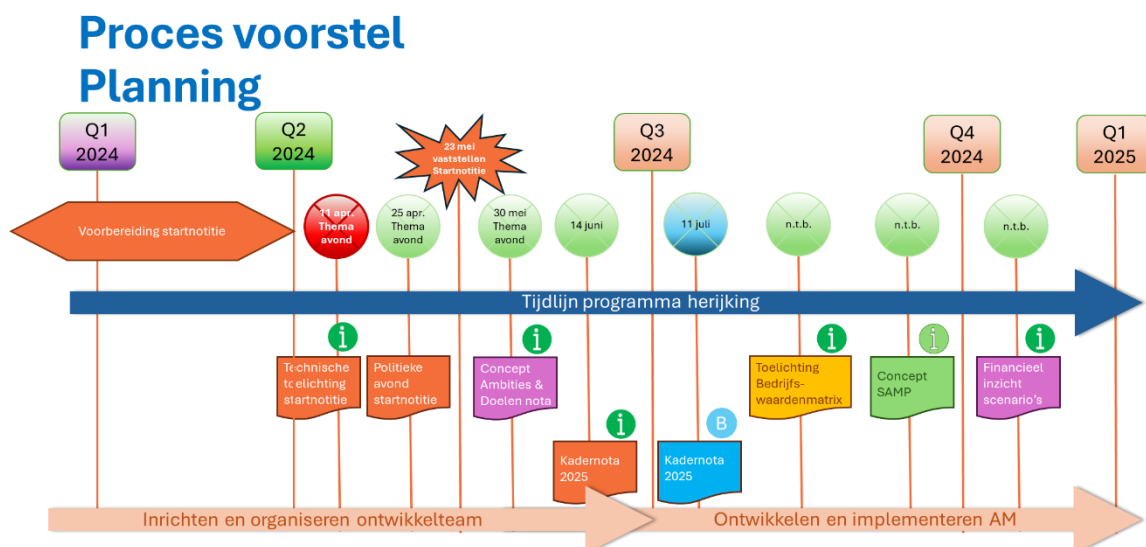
Proces voorstel Planning

Q1 2024

Q2 2024

23 mei vaststellen Startnotitie

Q3 2024

Q4 2024

Q1 2025

Voorbereiding startnotitie

11 apr. Thema avond

25 apr. Thema avond

30 mei Thema avond

14 juni

11 juli

n.t.b.

n.t.b.

n.t.b.

Tijdlijn programma herijking

i

Technische toelichting startnotitie

Politieke avond startnotitie

i

Concept Ambities & Doelen nota

i

Kadernota 2025

B

Kadernota 2025

i

Toelichting Bedrijfs-waardenmatrix

i

Concept SAMP

i

Financieel inzicht scenario's

Inrichten en organiseren ontwikkelteam

Ontwikkelen en implementeren AM